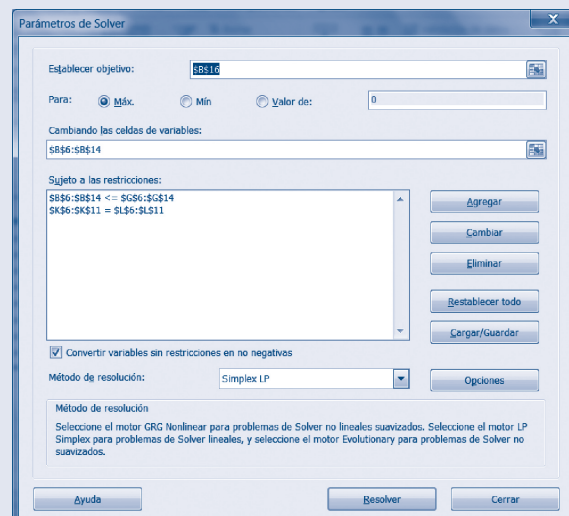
Parámetros de Solver

Establecer objetivo: $B$16

Para: Máx. Mín Valor de: 0

Cambiando las celdas de variables:

$B$6:$B$14

Sujeto a las restricciones:

$B$6:$B$14 <= $G$6:$G$14
$K$6:$K$11 = $L$6:$L$11

Agregar

Cambiar

Eliminar

Restablecer todo

Cargar/Guardar

Convertir variables sin restricciones en no negativas

Método de resolución: Simplex LP

Opciones

Método de resolución

Seleccione el motor GRG Nonlinear para problemas de Solver no lineales suavizados. Seleccione el motor LP Simplex para problemas de Solver lineales, y seleccione el motor Evolutionary para problemas de Solver no suavizados.

Ayuda

Resolver

Cerrar